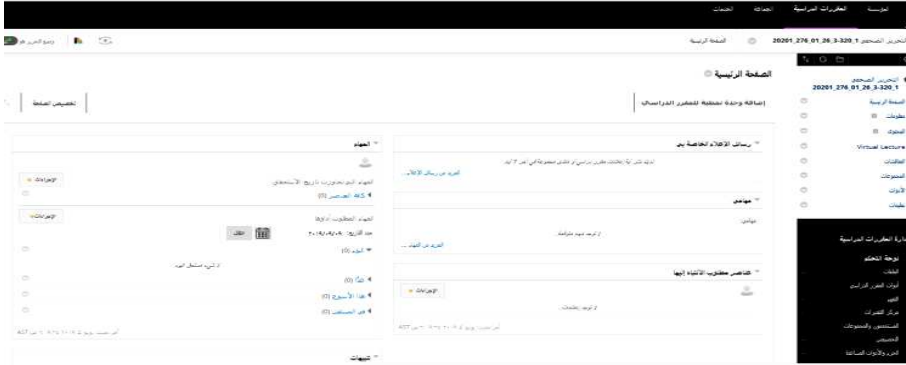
المؤسسة المقررات الدراسية المجتمع الخدمات

التحرير الصحفي 1_20201_276_01_26_3-320 الصفحة الرئيسية

وضع التحرير هو

الصفحة الرئيسية

إضافة وحدة نمطية للمقرر الدراسي

تخصيص الصفحة

التحرير الصحفي 1_20201_276_01_26_3-320

الصفحة الرئيسية
معلومات
المحتوى
Virtual Lecture
المناقشات
المجموعات
الأدوات
تعليمات

إدارة المقررات الدراسية
لوحة التحكم
الملفات
أدوات المقرر الدراسي
التقييم
مركز التقديرات
المستخدمون والمجموعات
التخصيص
الحزم والأدوات المساعدة

رسائل الإعلام الخاصة بي

لديك نشر أية إعلانات مقرر دراسي أو نظام منظورة في آخر 7 أيام.

المزيد من رسائل الإعلام...

مهامي

مهامي:
لا توجد مهام متراكمة.

المزيد من المهام...

عناصر مطلوب الانتباه إليها

الإجراءات

لا توجد إخطارات.

آخر تحديث: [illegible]

المهام

المهام التي تجاوزت تاريخ الاستحقاق

الإجراءات

كافة العناصر (0)

المهام المطلوب أداؤها

الإجراءات

حدد التاريخ: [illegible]

انتقال

اليوم (0)

لا شيء مستحق اليوم.

غداً (0)

هذا الأسبوع (0)

في المستقبل (0)

آخر تحديث: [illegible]

تنبيهات